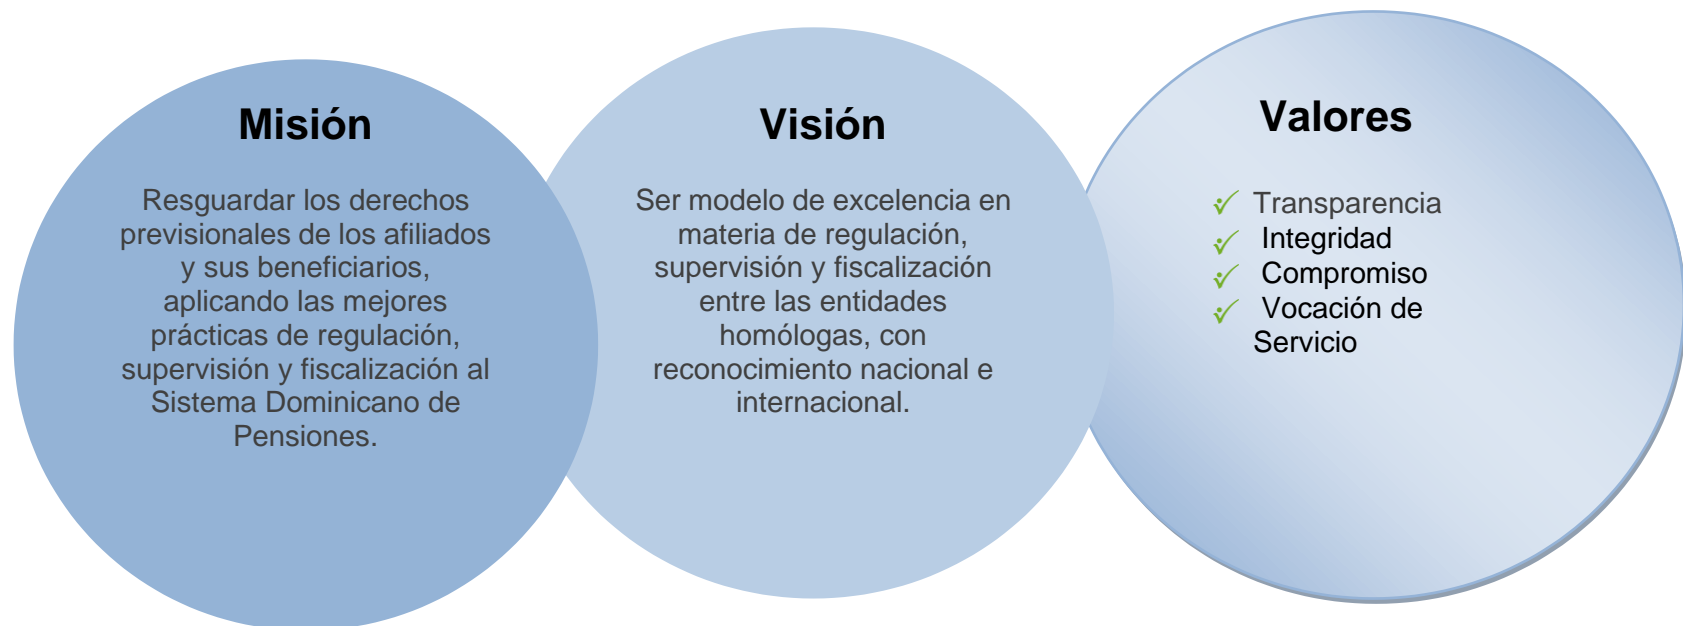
Misión

Resguardar los derechos previsionales de los afiliados y sus beneficiarios, aplicando las mejores prácticas de regulación, supervisión y fiscalización al Sistema Dominicano de Pensiones.

Visión

Ser modelo de excelencia en materia de regulación, supervisión y fiscalización entre las entidades homólogas, con reconocimiento nacional e internacional.

Valores

✓ Transparencia
✓ Integridad
✓ Compromiso
✓ Vocación de Servicio